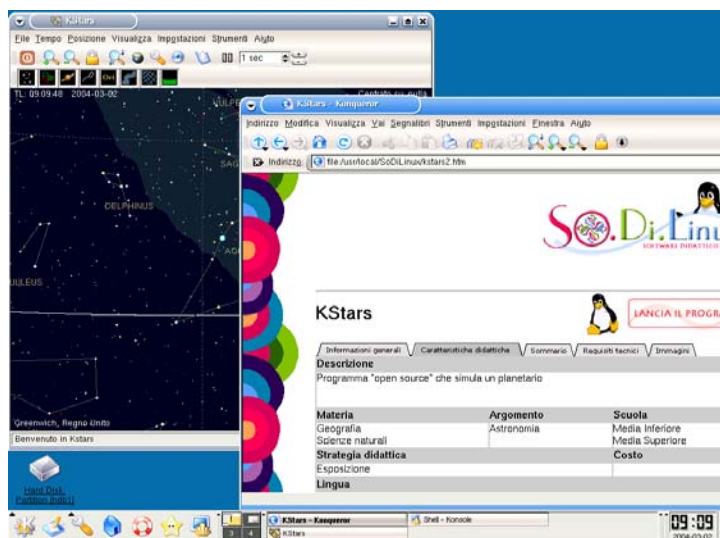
KStars

File Tempo Posizione Visualizza Impostazioni Strumenti Aiuto

1 sec

TL: 09:09:48 2004-03-02

Centrato su nulla

VULPE

SAG

DELPHINUS

AQ

ULEUS

Greenwich, Regno Unito

Benvenuto in Kstars

Hard Disk Partition (hdc1)

KStars - Konqueror

Indirizzo Modifica Visualizza Vai Segnalibri Strumenti Impostazioni Finestra Aiuto

Indirizzo: file:/usr/local/SoDiLinux/kstars2.htm

SO.Di.Linu

SOFTWARE DIDATTICO

KStars

LANCIA IL PROGRA

Informazioni generali | Caratteristiche didattiche | Sommario | Requisiti tecnici | Immagini

Descrizione

Programma "open source" che simula un planetario

| Materia | Argomento | Scuola |
|---|---|---|
| Geografia<br>Scienze naturali | Astronomia | Media Inferiore<br>Media Superiore |
| Strategia didattica | | Costo |
| Esposizione | | |

Lingua

KStars - Konqueror

KStars

Shell - Konsole

09:09

2004-03-02